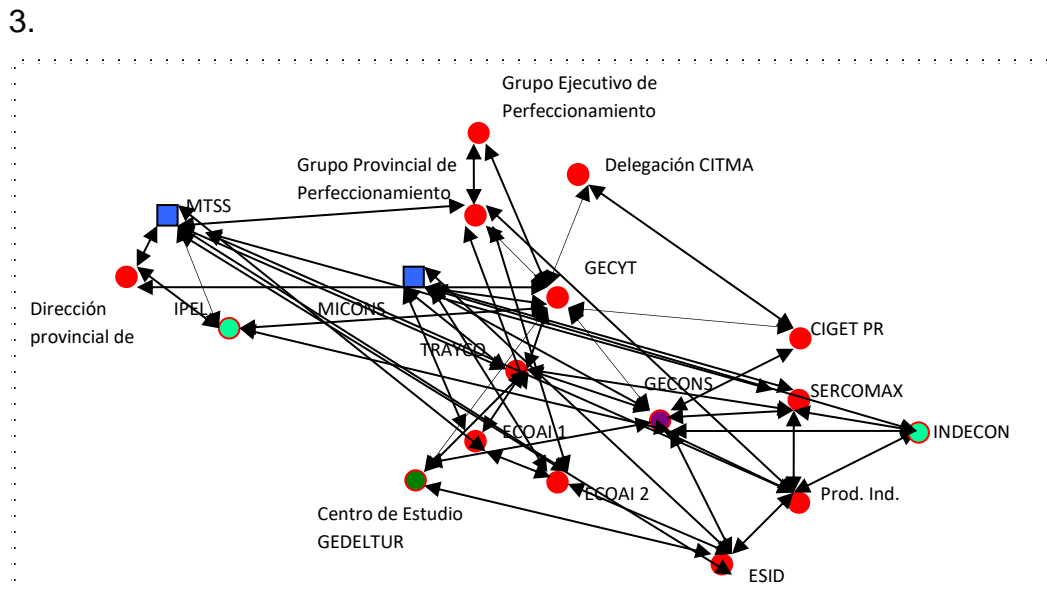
3.

Grupo Ejecutivo de Perfeccionamiento

Grupo Provincial de Perfeccionamiento

Delegación CITMA

MTSS

GECYT

Dirección provincial de

IPEL

MICONS

CIGET PR

TRAYCO

GECONS

SERCOMAX

ECOAI 1

INDECON

ECOAI 2

Prod. Ind.

Centro de Estudio GEDELTUR

ESID